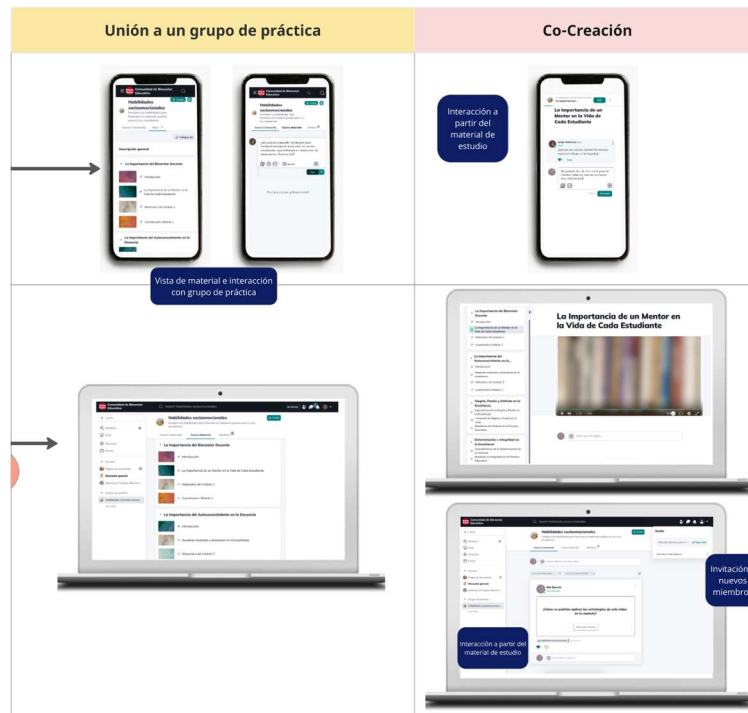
Unión a un grupo de práctica

Co-Creación

Comunidad de Bienestar Educativo

Habilidades socioemocionales

Descripción general

La Importancia del Bienestar Docente

Introducción

La Importancia de un Mentor en la Vida de Cada Estudiante

Materiales del módulo 1

Cuestionario Módulo 1

La Importancia del Autoconocimiento en la Docencia

Vista de material e interacción con grupo de práctica

Interacción a partir del material de estudio

La Importancia de un Mentor en la Vida de Cada Estudiante

La Importancia de un Mentor en la Vida de Cada Estudiante

La Importancia del Bienestar Docente

La Importancia del Autoconocimiento en la Docencia

Alegría, Pasión y Disfrute en la Enseñanza

Determinación e Integridad en la Enseñanza

Comunidad de Bienestar Educativo

Habilidades socioemocionales

La Importancia del Bienestar Docente

Introducción

La Importancia de un Mentor en la Vida de Cada Estudiante

Materiales del módulo 1

Cuestionario Módulo 1

La Importancia del Autoconocimiento en la Docencia

Introducción

Materiales del módulo 2

Comunidad de Bienestar Educativo

Habilidades socioemocionales

Ale García

¿Cómo se podrían aplicar las estrategias de este video en la escuela?

Interacción a partir del material de estudio

Invitación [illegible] nuevos miembro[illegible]